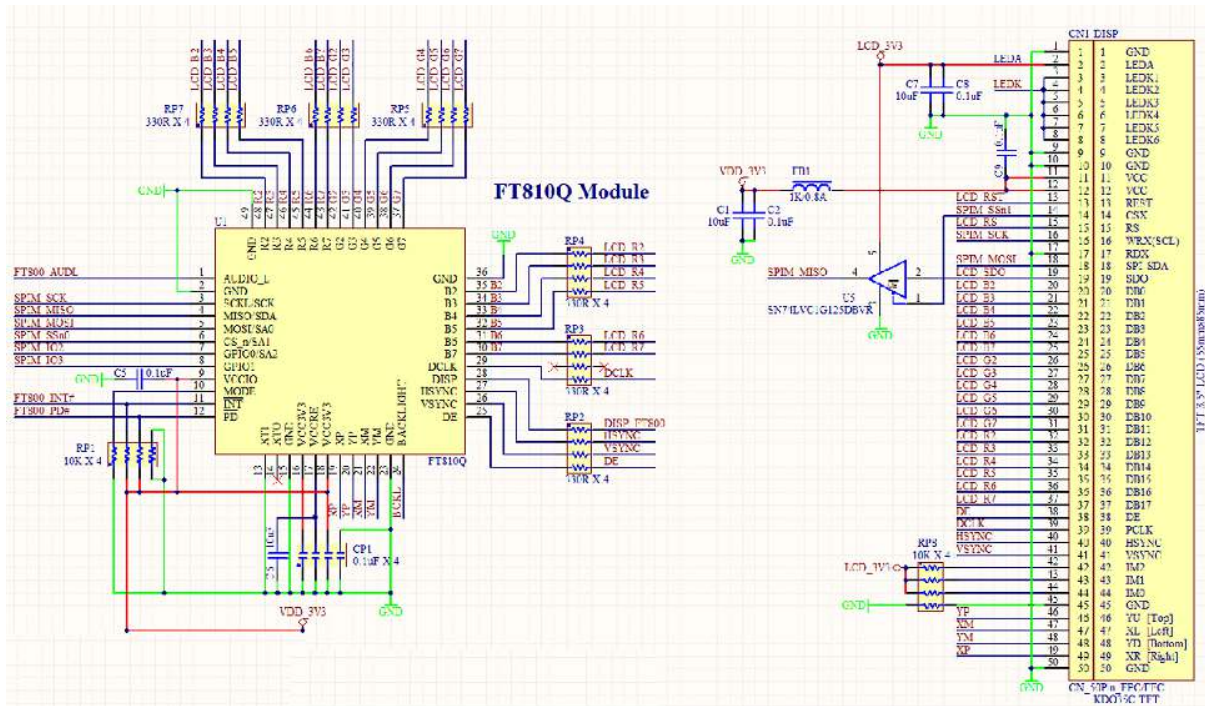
FT810Q Module

LCD B2 LCD B3 LCD B4 LCD B5
RP7
330R X 4
LCD B6 LCD B7 LCD G2 LCD G3
RP6
330R X 4
LCD G4 LCD G5 LCD G6 LCD G7
RP5
330R X 4

GND
U1
GND R2 R3 R4 R5 R6 R7 G2 G3 G4 G5 G6 G7
49 48 47 46 45 44 43 42 41 40 39 38 37

FT800_AUDL 1 AUDIO_L
2 GND
SPIM_SCK 3 SCLK/SCK
SPIM_MISO 4 MISO/SDA
SPIM_MOSI 5 MOSI/SA0
SPIM_SSn0 6 CS_n/SA1
SPIM_IO2 7 GPIO0/SA2
SPIM_IO3 8 GPIO1
GND C5 0.1uF 9 VCCIO
10 MODE
FT800_INT# 11 INT
FT800_PD# 12 PD

GND 36
B2 35
B3 34
B4 33
B5 32
B6 31
B7 30
DCLK 29
DISP 28
HSYNC 27
VSYNC 26
DE 25

XTI XTO GND VCC3V3 VCCRE VCC3V3 XP YP XM YM GND BACKLIGHT
13 14 15 16 17 18 19 20 21 22 23 24
FT810Q

RP4
LCD_R2
LCD_R3
LCD_R4
LCD_R5
330R X 4
RP3
LCD_R6
LCD_R7
DCLK
330R X 4
RP2
DISP_FT800
HSYNC
VSYNC
DE
330R X 4

RP1
10K X 4
C5
1uF
CP1
0.1uF X 4
XP YP XM YM BCKL
VDD_3V3
GND

LCD_3V3
LEDA
LEDK
C7 10uF
C8 0.1uF
GND
C9 0.1uF
VDD_3V3
FB1
1K/0.8A
C1 10uF
C2 0.1uF
GND
LCD_RST
SPIM_SSn1
LCD_RS
SPIM_SCK
SPIM_MOSI
SPIM_MISO 4
LCD_SDO 2
5
1
U5
SN74LVC1G125DBVR
GND

LCD_B2
LCD_B3
LCD_B4
LCD_B5
LCD_B6
LCD_B7
LCD_G2
LCD_G3
LCD_G4
LCD_G5
LCD_G6
LCD_G7
LCD_R2
LCD_R3
LCD_R4
LCD_R5
LCD_R6
LCD_R7
DE
DCLK
HSYNC
VSYNC
RP8
10K X 4
LCD_3V3
GND
YP
XM
YM
XP
GND

CN1 DISP
| | | |
|---|---|---|
| 1 | 1 | GND |
| 2 | 2 | LEDA |
| 3 | 3 | LEDK1 |
| 4 | 4 | LEDK2 |
| 5 | 5 | LEDK3 |
| 6 | 6 | LEDK4 |
| 7 | 7 | LEDK5 |
| 8 | 8 | LEDK6 |
| 9 | 9 | GND |
| 10 | 10 | GND |
| 11 | 11 | VCC |
| 12 | 12 | VCC |
| 13 | 13 | REST |
| 14 | 14 | CSX |
| 15 | 15 | RS |
| 16 | 16 | WRX(SCL) |
| 17 | 17 | RDX |
| 18 | 18 | SPI SDA |
| 19 | 19 | SDO |
| 20 | 20 | DB0 |
| 21 | 21 | DB1 |
| 22 | 22 | DB2 |
| 23 | 23 | DB3 |
| 24 | 24 | DB4 |
| 25 | 25 | DB5 |
| 26 | 26 | DB6 |
| 27 | 27 | DB7 |
| 28 | 28 | DB8 |
| 29 | 29 | DB9 |
| 30 | 30 | DB10 |
| 31 | 31 | DB11 |
| 32 | 32 | DB12 |
| 33 | 33 | DB13 |
| 34 | 34 | DB14 |
| 35 | 35 | DB15 |
| 36 | 36 | DB16 |
| 37 | 37 | DB17 |
| 38 | 38 | DE |
| 39 | 39 | PCLK |
| 40 | 40 | HSYNC |
| 41 | 41 | VSYNC |
| 42 | 42 | IM2 |
| 43 | 43 | IM1 |
| 44 | 44 | IM0 |
| 45 | 45 | GND |
| 46 | 46 | YU [Top] |
| 47 | 47 | XL [Left] |
| 48 | 48 | YD [Bottom] |
| 49 | 49 | XR [Right] |
| 50 | 50 | GND |

TFT 3.5" LCD (55mmx85mm)
CN_50Pin_FPC/FFC
KD035C TFT
GND